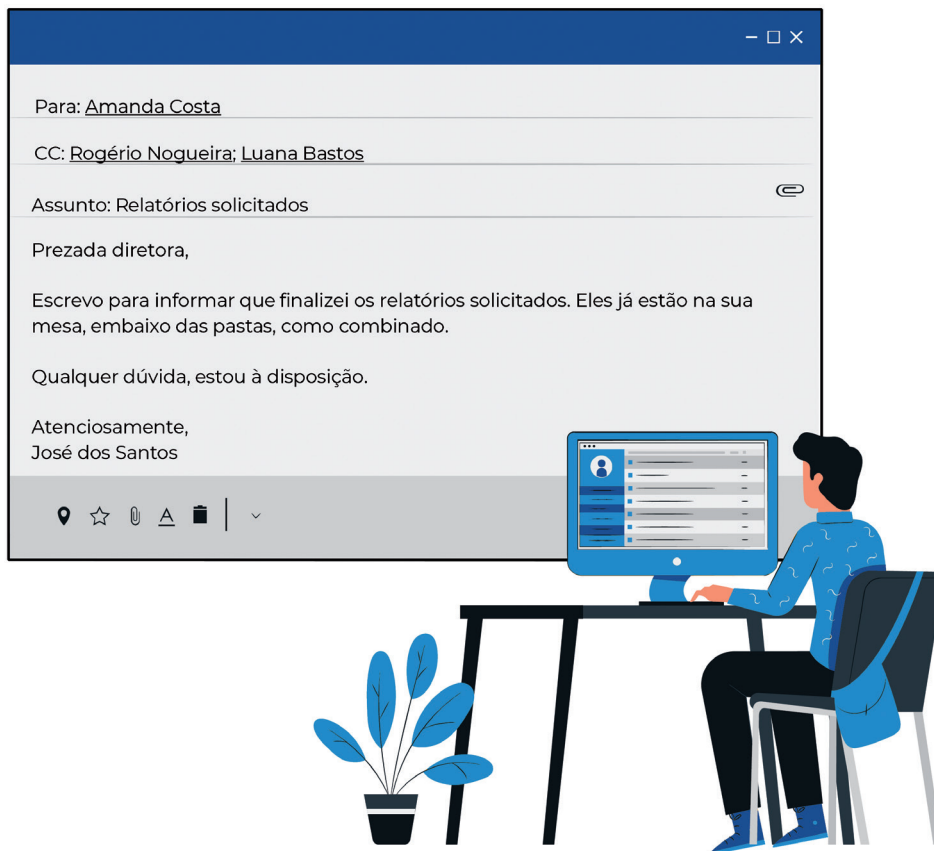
Para: Amanda Costa

CC: Rogério Nogueira; Luana Bastos

Assunto: Relatórios solicitados

Prezada diretora,

Escrevo para informar que finalizei os relatórios solicitados. Eles já estão na sua mesa, embaixo das pastas, como combinado.

Qualquer dúvida, estou à disposição.

Atenciosamente,
José dos Santos

A